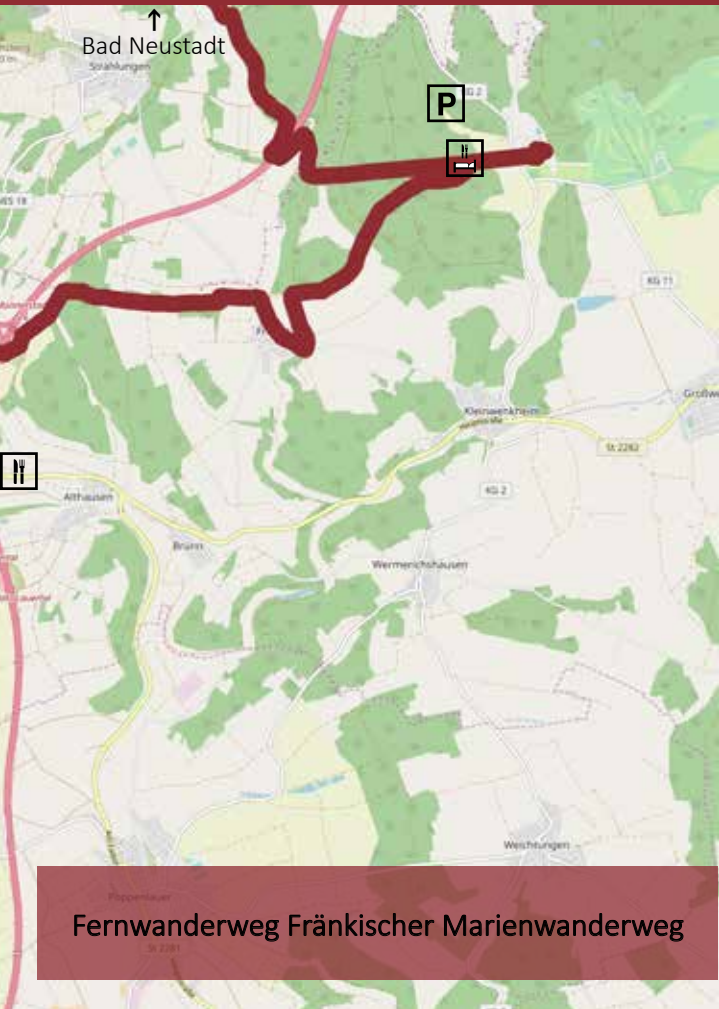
↑
Bad Neustadt

Strahlungen

P

KG 2

NES 18

KG 71

Kleinwenkheim

Großwe

St 2282

Althausen

KG 2

Brunn

Wermerichshausen

Weichtungen

Poppenlauer

St 2281

Fernwanderweg Fränkischer Marienwanderweg